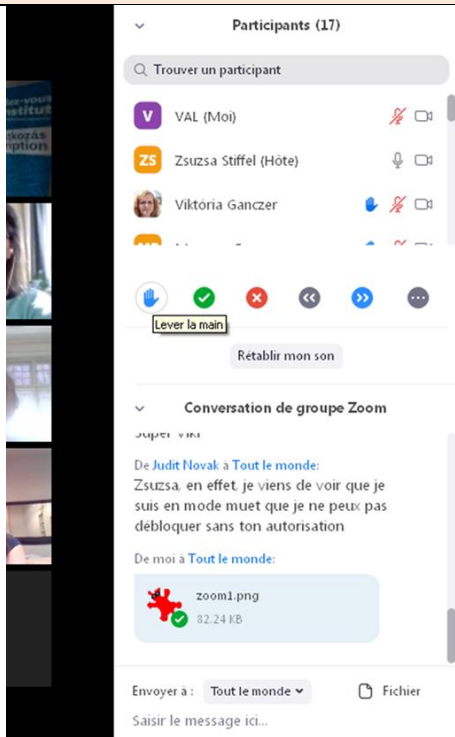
Participants (17)

Trouver un participant

V VAL (Moi)

ZS Zsuzsa Stiffel (Hôte)

Viktória Ganczer

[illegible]

Lever la main

Rétablir mon son

Conversation de groupe Zoom

Super Viki

De Judit Novak à Tout le monde:

Zsuzsa, en effet, je viens de voir que je suis en mode muet que je ne peux pas débloquer sans ton autorisation

De moi à Tout le monde:

zoom1.png
82.24 KB

Envoyer à : Tout le monde

Fichier

Saisir le message ici...

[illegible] Institut
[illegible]kozás
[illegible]ription